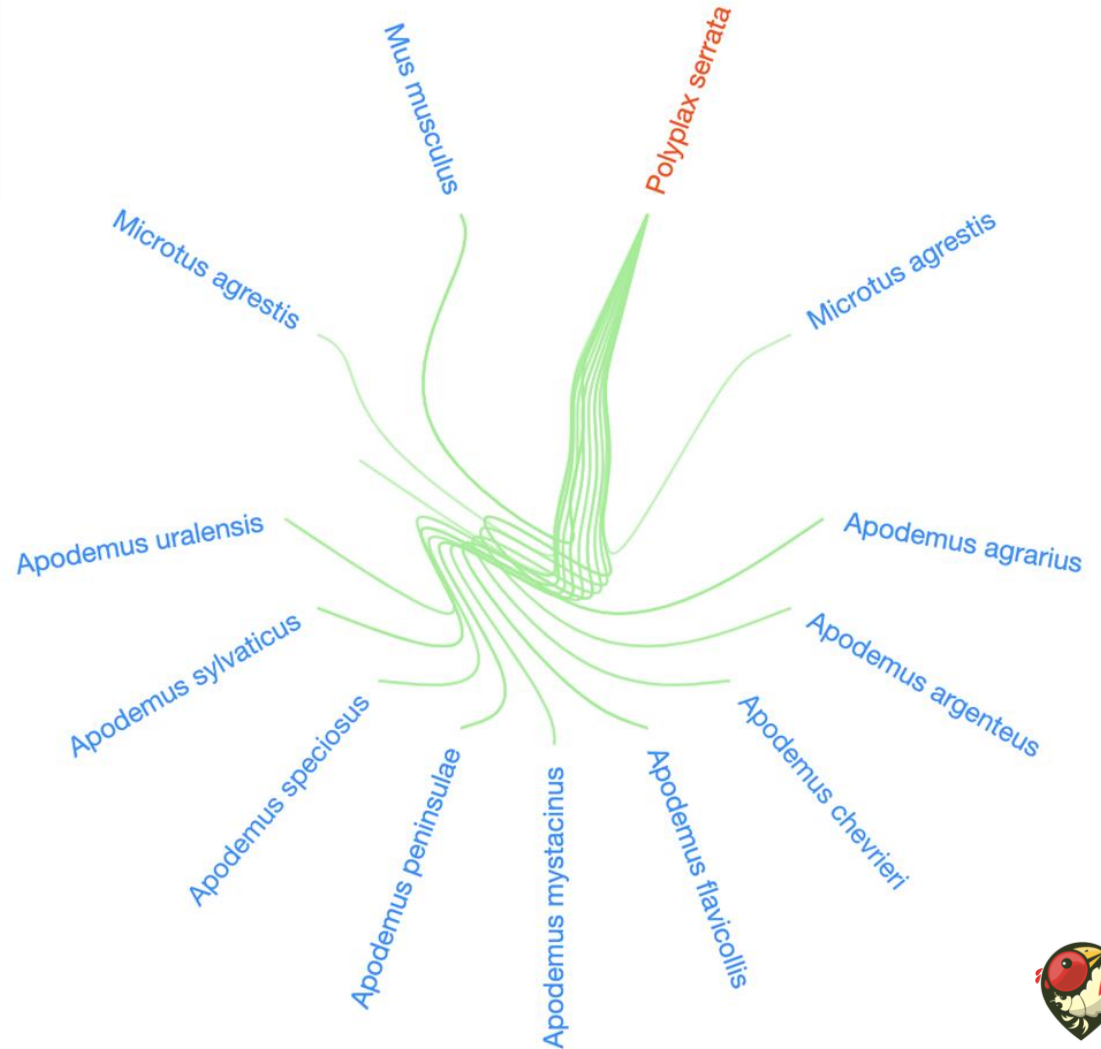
Mus musculus

Polyplax serrata

Microtus agrestis

Microtus agrestis

Apodemus uralensis

Apodemus agrarius

Apodemus sylvaticus

Apodemus argenteus

Apodemus speciosus

Apodemus chevrieri

Apodemus peninsulae

Apodemus mystacinus

Apodemus flavicollis